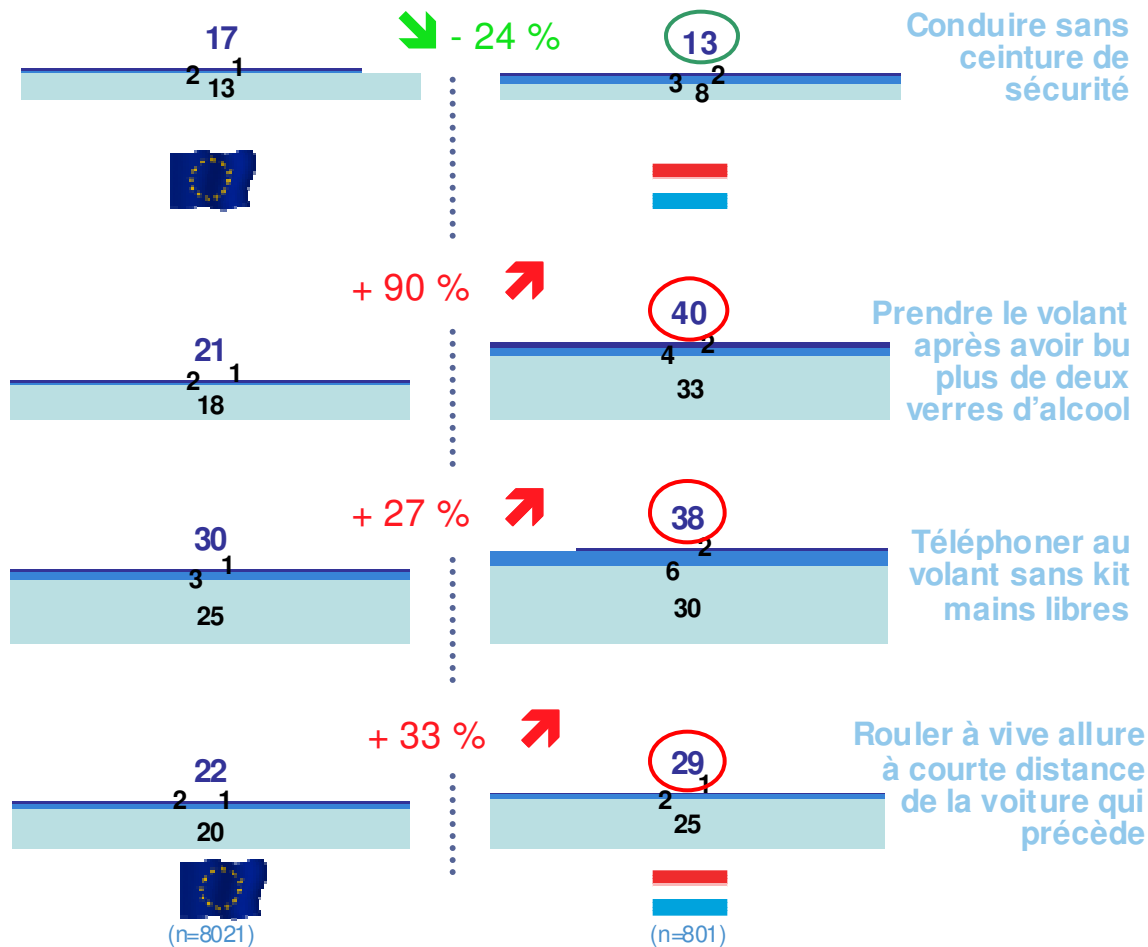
17
2 1
13

- 24 %

13
3 2
8

Conduire sans ceinture de sécurité

+ 90 %

21
2 1
18

40
4 2
33

Prendre le volant après avoir bu plus de deux verres d'alcool

+ 27 %

30
3 1
25

38
6 2
30

Téléphoner au volant sans kit mains libres

+ 33 %

22
2 1
20

29
2 1
25

Rouler à vive allure à courte distance de la voiture qui précède

(n=8021)

(n=801)